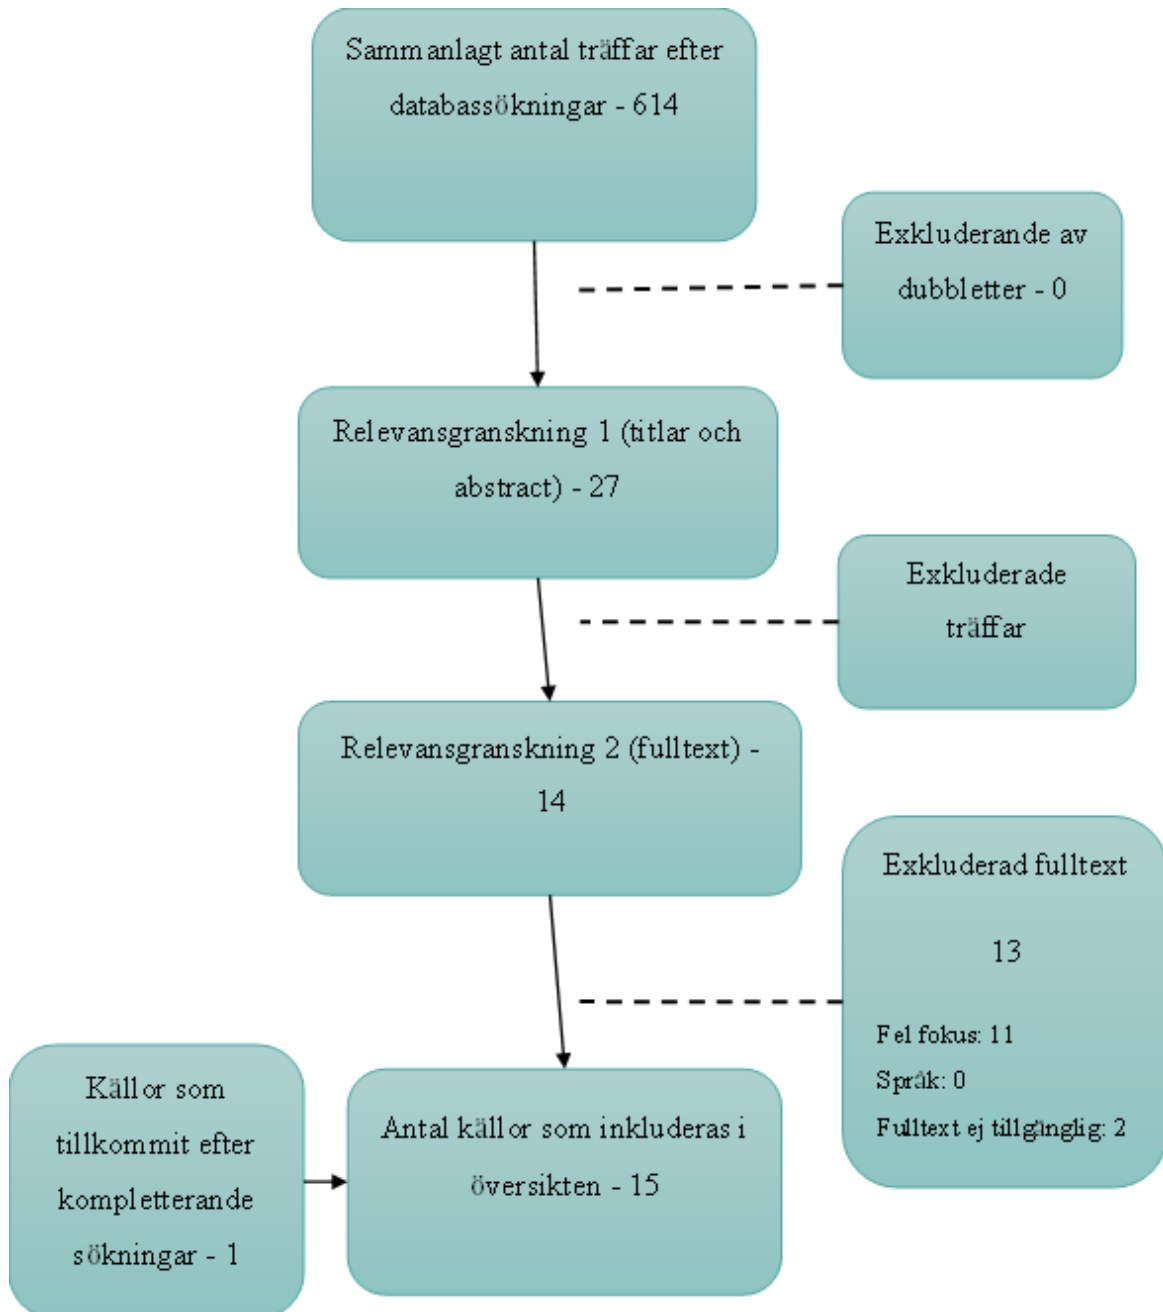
Sammanlagt antal träffar efter databassökningar - 614

Exkluderande av dubbletter - 0

Relevansgranskning 1 (titlar och abstract) - 27

Exkluderade träffar

Relevansgranskning 2 (fulltext) - 14

Exkluderad fulltext

13

Fel fokus: 11
Språk: 0
Fulltext ej tillgänglig: 2

Källor som tillkommit efter kompletterande sökningar - 1

Antal källor som inkluderas i översikten - 15